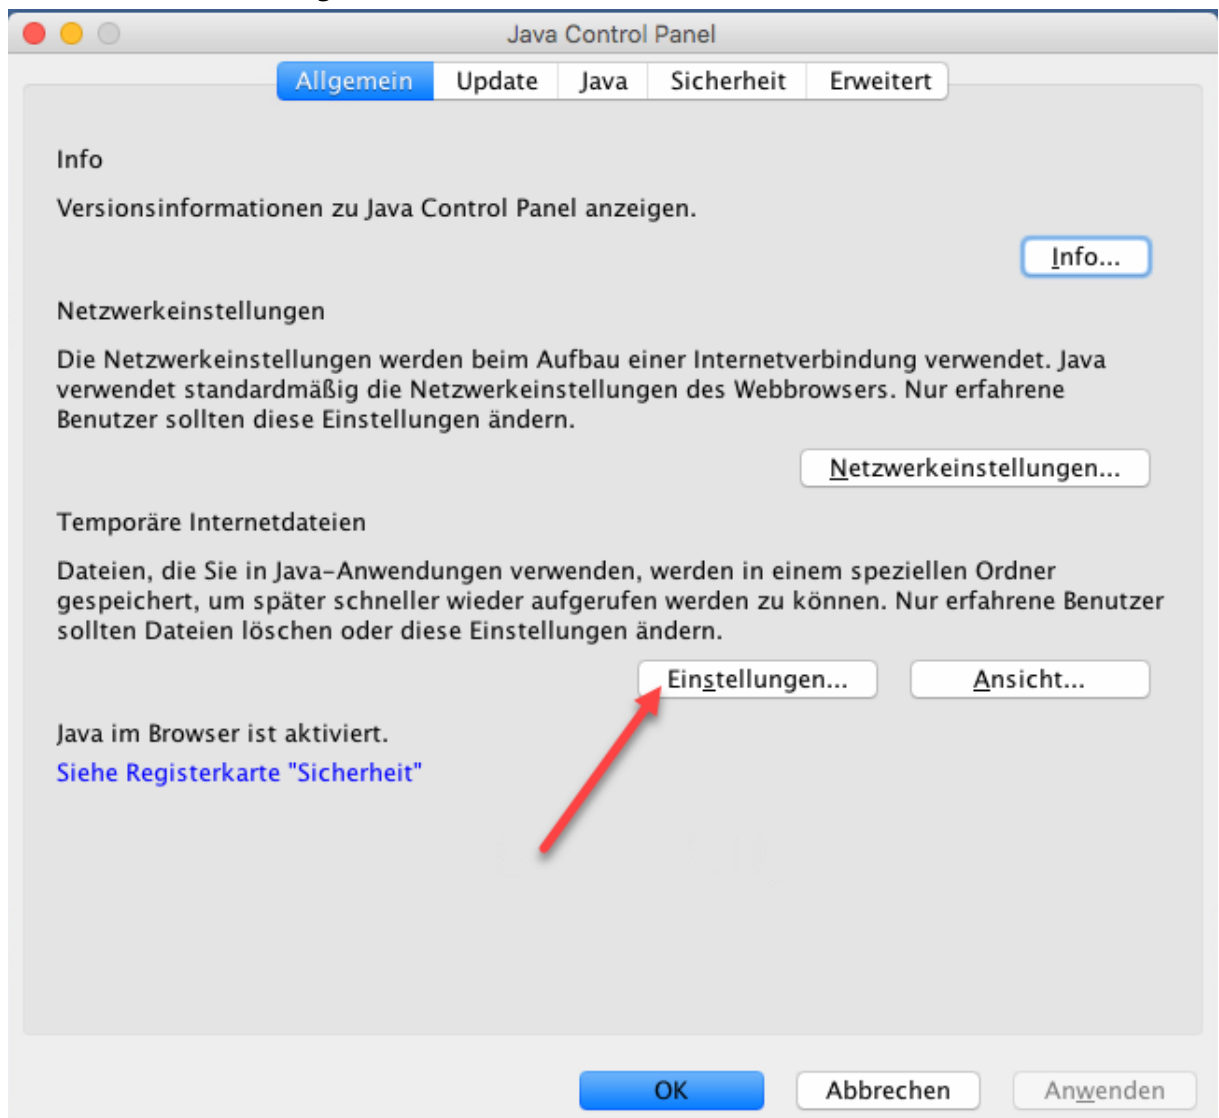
Java Control Panel

Allgemein | Update | Java | Sicherheit | Erweitert

Info

Versionsinformationen zu Java Control Panel anzeigen.

Info...

Netzwerkeinstellungen

Die Netzwerkeinstellungen werden beim Aufbau einer Internetverbindung verwendet. Java verwendet standardmäßig die Netzwerkeinstellungen des Webbrowsers. Nur erfahrene Benutzer sollten diese Einstellungen ändern.

Netzwerkeinstellungen...

Temporäre Internetdateien

Dateien, die Sie in Java-Anwendungen verwenden, werden in einem speziellen Ordner gespeichert, um später schneller wieder aufgerufen werden zu können. Nur erfahrene Benutzer sollten Dateien löschen oder diese Einstellungen ändern.

Einstellungen... Ansicht...

Java im Browser ist aktiviert.

Siehe Registerkarte "Sicherheit"

OK Abbrechen Anwenden